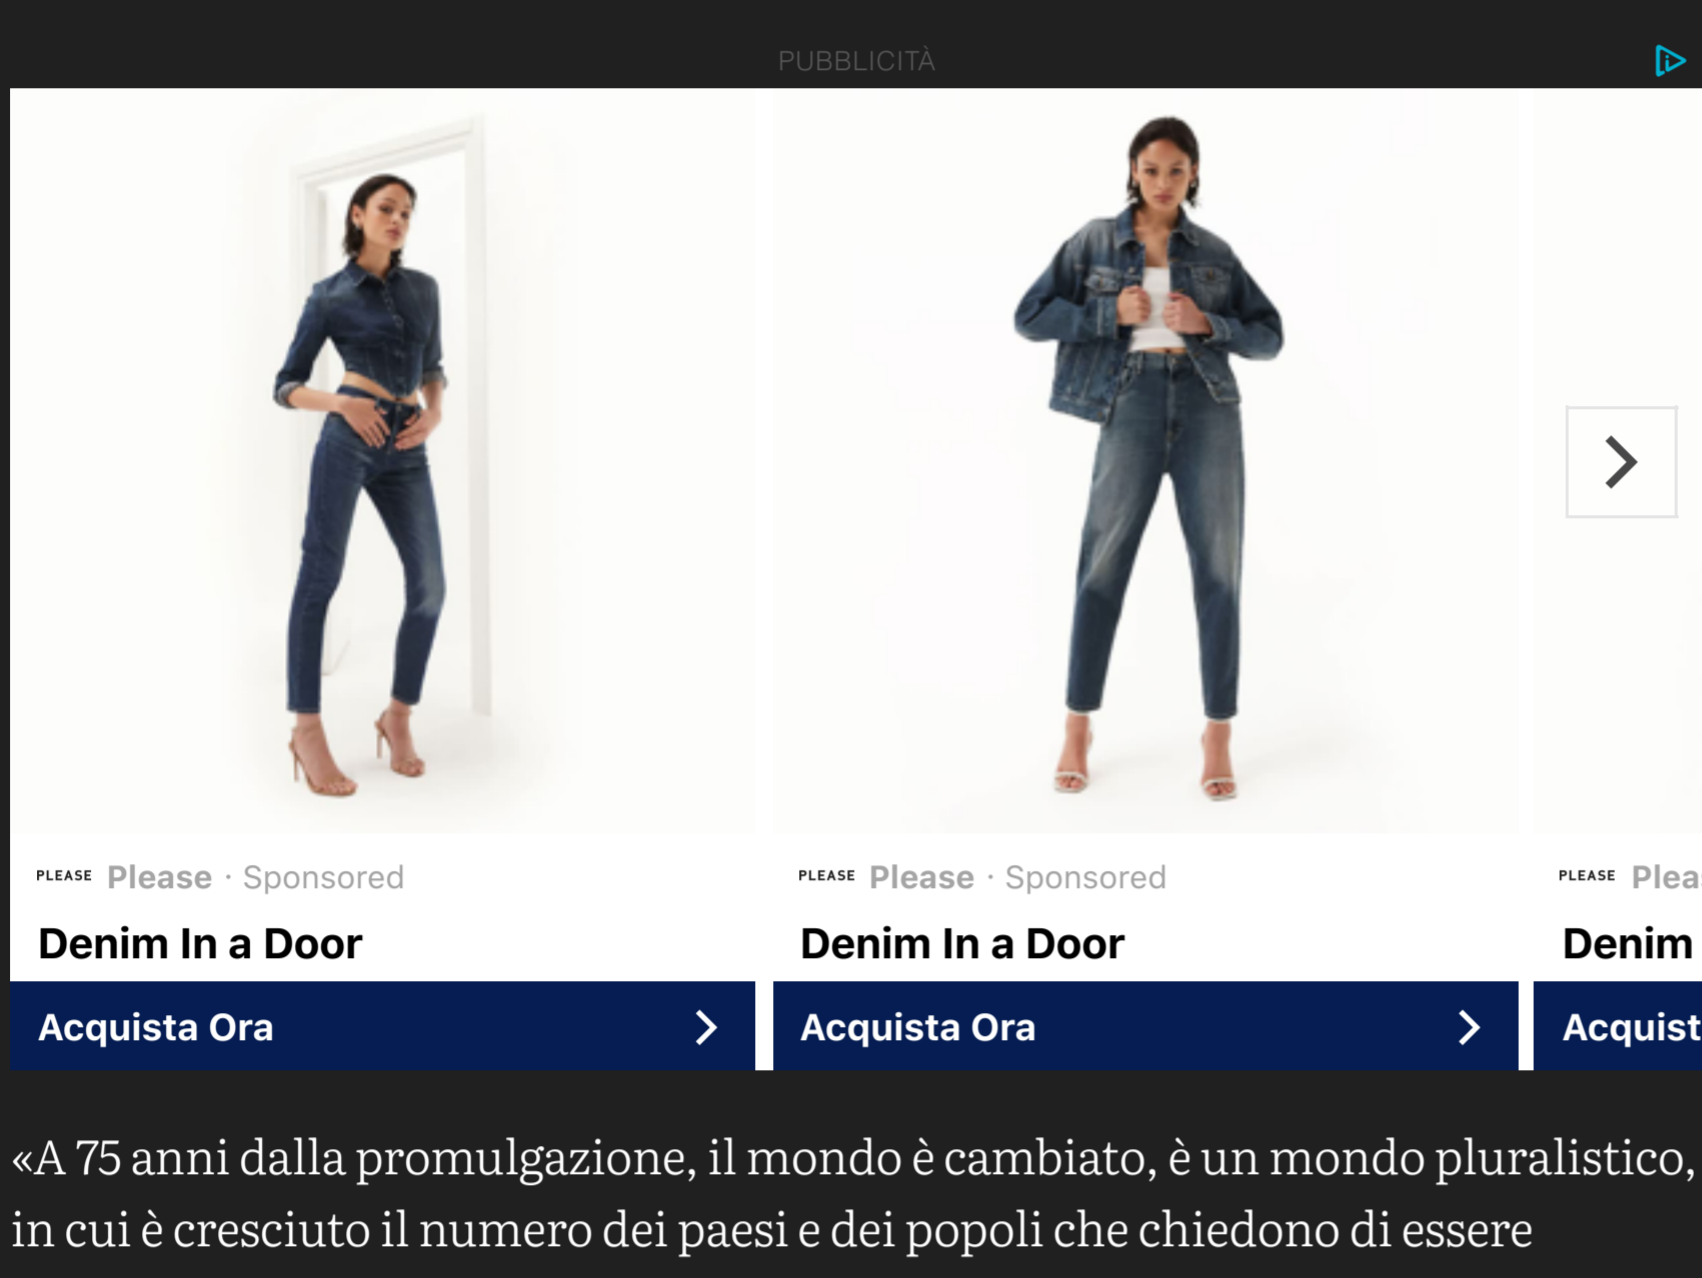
PUBBLICITÀ

PLEASE Please · Sponsored

Denim In a Door

Acquista Ora

PLEASE Please · Sponsored

Denim In a Door

Acquista Ora

PLEASE Plea

Denim

Acquist

«A 75 anni dalla promulgazione, il mondo è cambiato, è un mondo pluralistico, in cui è cresciuto il numero dei paesi e dei popoli che chiedono di essere